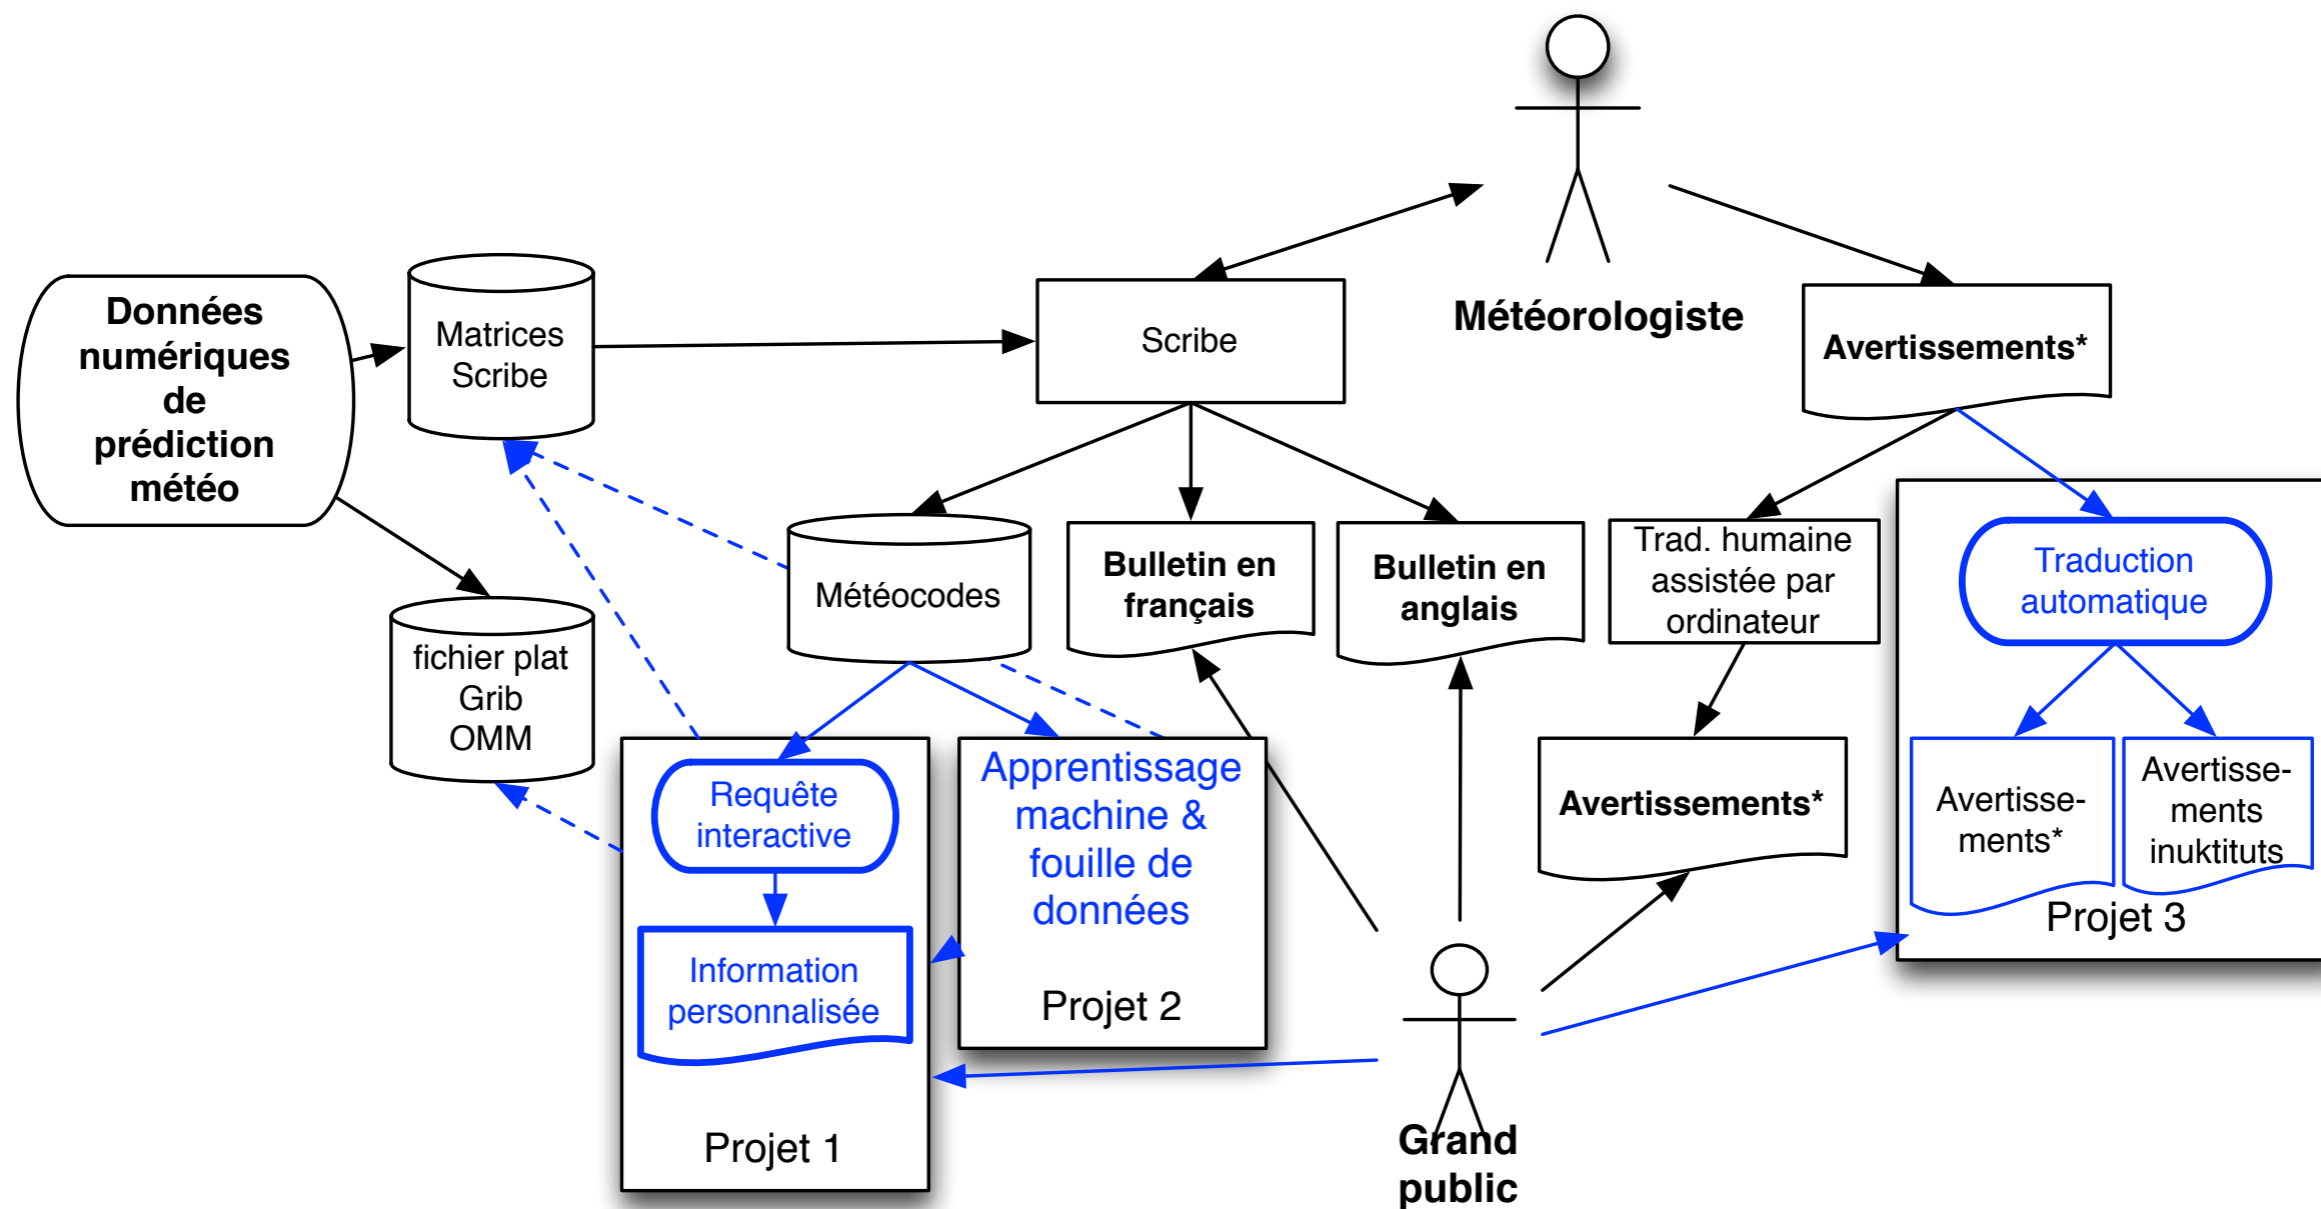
Météorologiste

Données numériques de prédiction météo

Matrices Scribe

Scribe

Avertissements*

fichier plat Grib OMM

Météocodes

Bulletin en français

Bulletin en anglais

Trad. humaine assistée par ordinateur

Traduction automatique

Requête interactive

Information personnalisée

Projet 1

Apprentissage machine & fouille de données

Projet 2

Avertissements*

Avertisse-ments*

Avertisse-ments inuktituts

Projet 3

Grand public